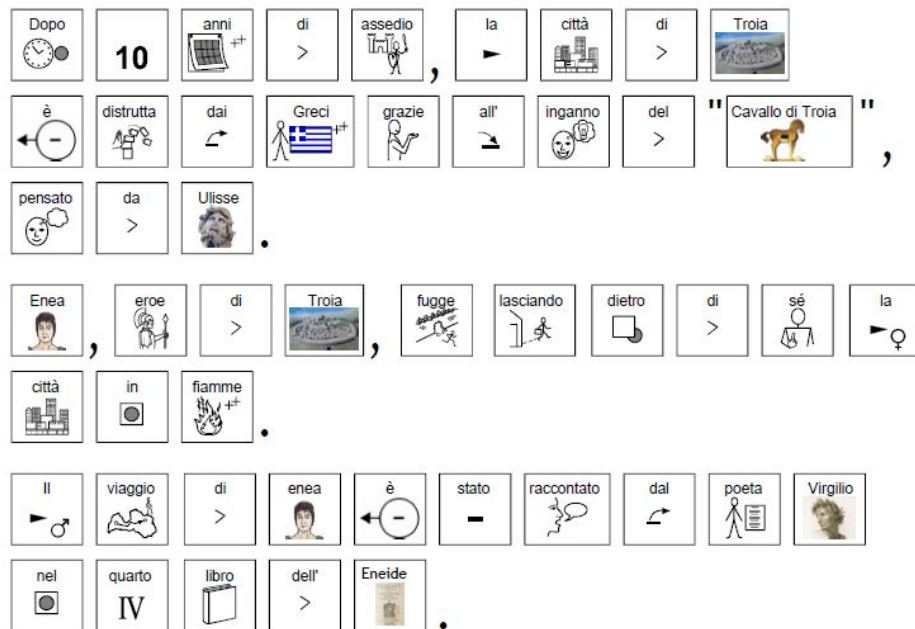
Dopo 10 anni di assedio, la città di Troia è distrutta dai Greci grazie all' inganno del "Cavallo di Troia", pensato da Ulisse.

Enea, eroe di Troia, fugge lasciando dietro di sé la città in fiamme.

Il viaggio di enea è stato raccontato dal poeta Virgilio nel quarto IV libro dell' Eneide.